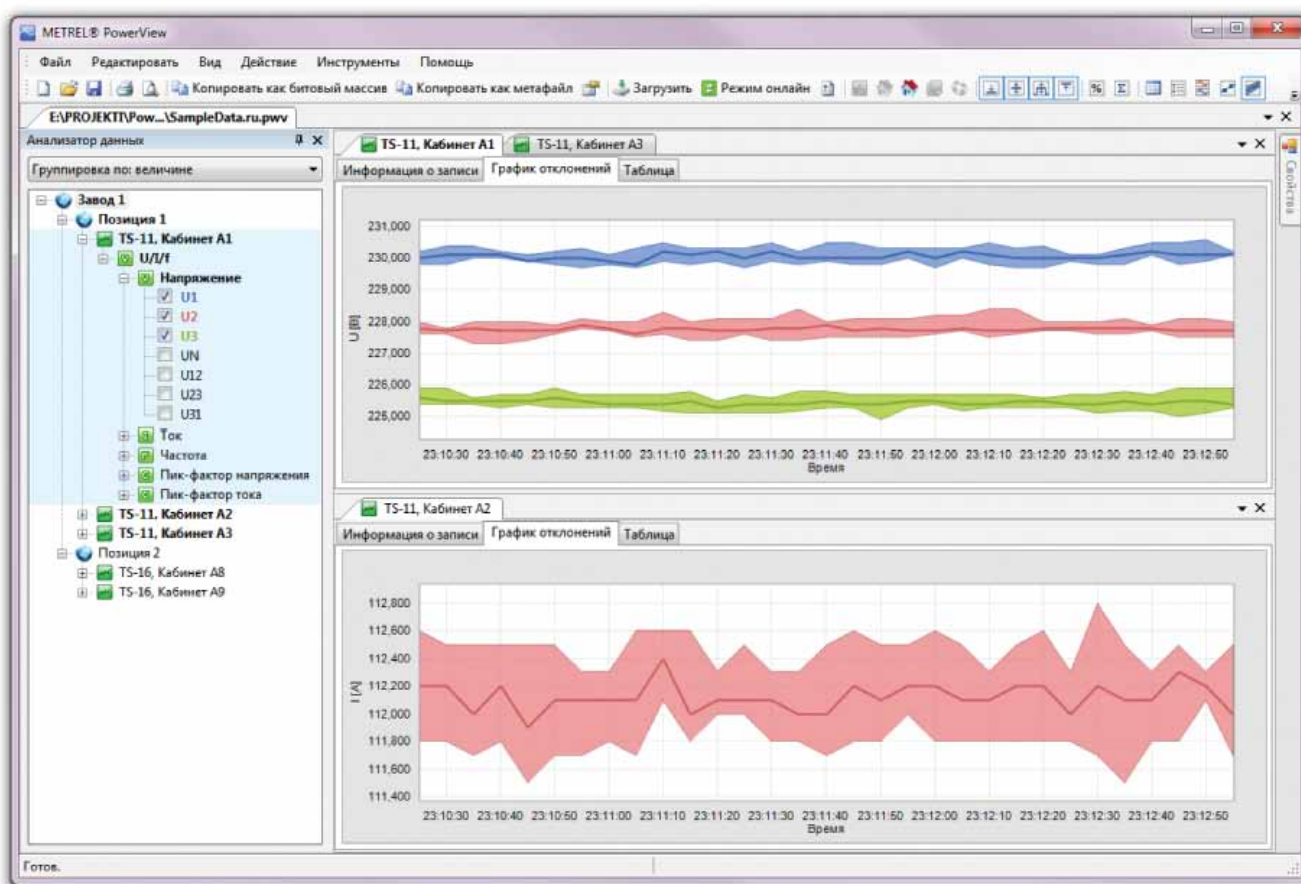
METREL® PowerView

Файл Редактировать Вид Действие Инструменты Помощь

Копировать как битовый массив Копировать как метафайл Загрузить Режим онлайн

E:\PROJEKTI\Pow...\SampleData.ru.pwv

Анализатор данных

Группировка по: величине

Завод 1
Позиция 1
TS-11, Кабинет А1
U/I/f
Напряжение
U1
U2
U3
UN
U12
U23
U31
Ток
Частота
Пик-фактор напряжения
Пик-фактор тока
TS-11, Кабинет А2
TS-11, Кабинет А3
Позиция 2
TS-16, Кабинет А8
TS-16, Кабинет А9

TS-11, Кабинет А1 | TS-11, Кабинет А3

Информация о записи | График отклонений | Таблица

231,000
230,000
229,000
228,000
227,000
226,000
225,000

U [В]

23:10:30 23:10:40 23:10:50 23:11:00 23:11:10 23:11:20 23:11:30 23:11:40 23:11:50 23:12:00 23:12:10 23:12:20 23:12:30 23:12:40 23:12:50
Время

TS-11, Кабинет А2

Информация о записи | График отклонений | Таблица

112,800
112,600
112,400
112,200
112,000
111,800
111,600
111,400

I [A]

23:10:30 23:10:40 23:10:50 23:11:00 23:11:10 23:11:20 23:11:30 23:11:40 23:11:50 23:12:00 23:12:10 23:12:20 23:12:30 23:12:40 23:12:50
Время

Свойства

Готов.